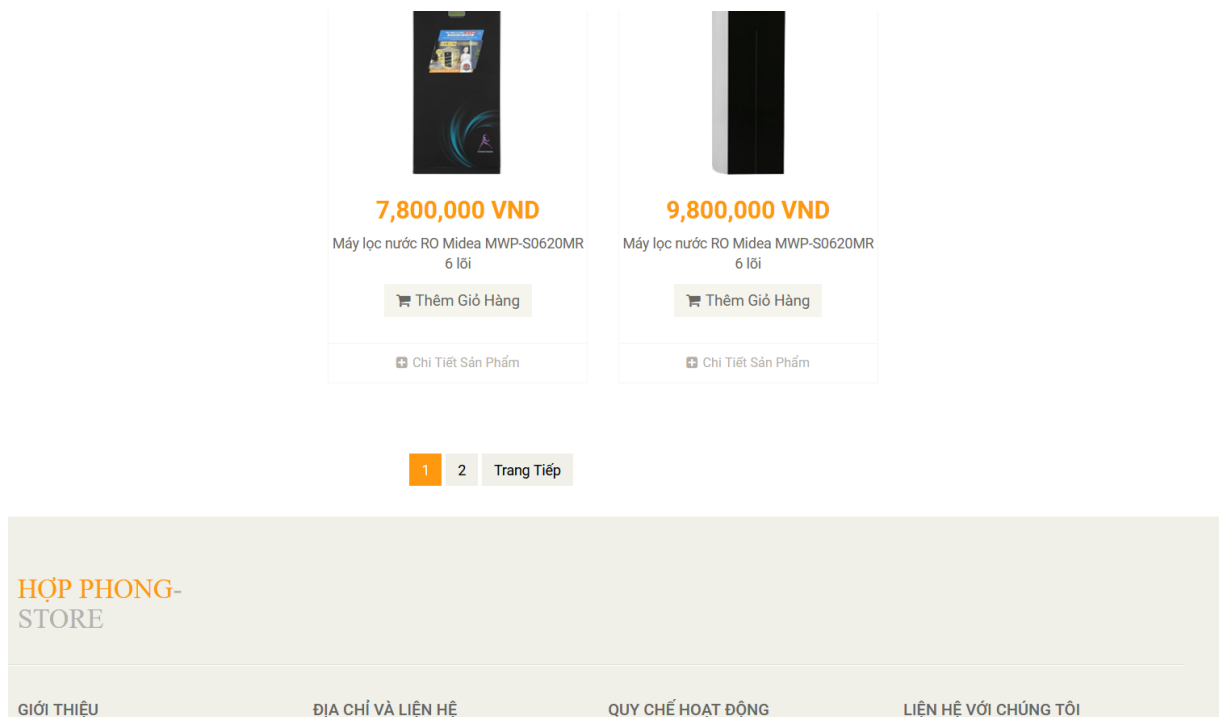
7,800,000 VND

Máy lọc nước RO Midea MWP-S0620MR 6 lõi

Thêm Giỏ Hàng

Chi Tiết Sản Phẩm

9,800,000 VND

Máy lọc nước RO Midea MWP-S0620MR 6 lõi

Thêm Giỏ Hàng

Chi Tiết Sản Phẩm

1 2 Trang Tiếp

HỢP PHONG-STORE

GIỚI THIỆU

ĐỊA CHỈ VÀ LIÊN HỆ

QUY CHẾ HOẠT ĐỘNG

LIÊN HỆ VỚI CHÚNG TÔI